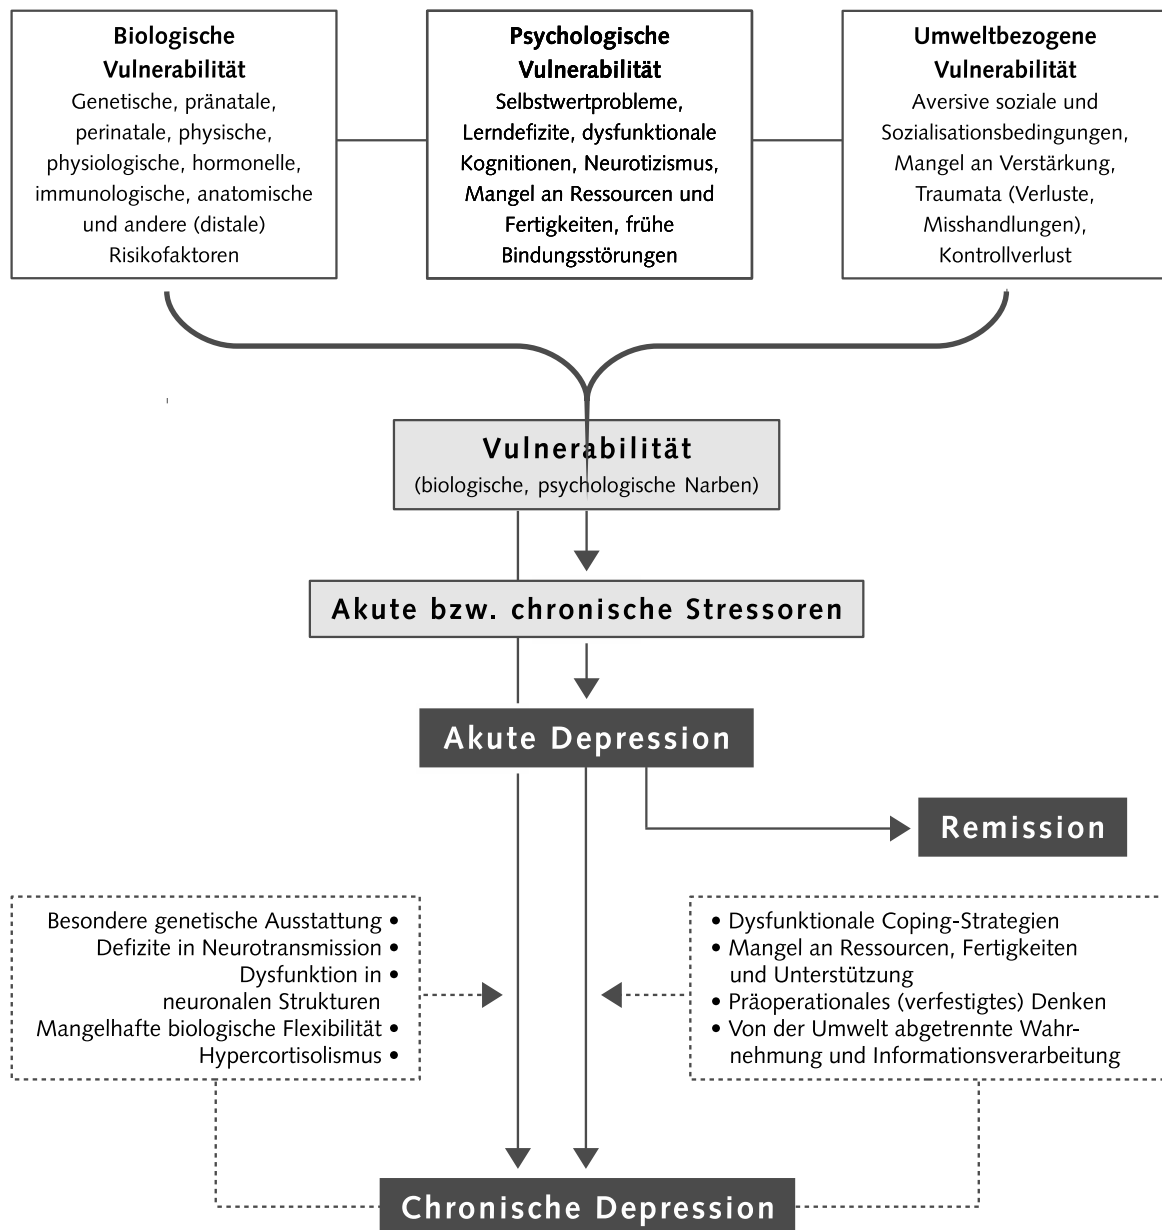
**Biologische Vulnerabilität**
Genetische, pränatale, perinatale, physische, physiologische, hormonelle, immunologische, anatomische und andere (distale) Risikofaktoren

**Psychologische Vulnerabilität**
Selbstwertprobleme, Lerndefizite, dysfunktionale Kognitionen, Neurotizismus, Mangel an Ressourcen und Fertigkeiten, frühe Bindungsstörungen

**Umweltbezogene Vulnerabilität**
Aversive soziale und Sozialisationsbedingungen, Mangel an Verstärkung, Traumata (Verluste, Misshandlungen), Kontrollverlust

**Vulnerabilität**
(biologische, psychologische Narben)

**Akute bzw. chronische Stressoren**

**Akute Depression**

**Remission**

Besondere genetische Ausstattung •
Defizite in Neurotransmission •
Dysfunktion in neuronalen Strukturen •
Mangelhafte biologische Flexibilität •
Hypercortisolismus •

• Dysfunktionale Coping-Strategien
• Mangel an Ressourcen, Fertigkeiten und Unterstützung
• Präoperationales (verfestigtes) Denken
• Von der Umwelt abgetrennte Wahrnehmung und Informationsverarbeitung

**Chronische Depression**